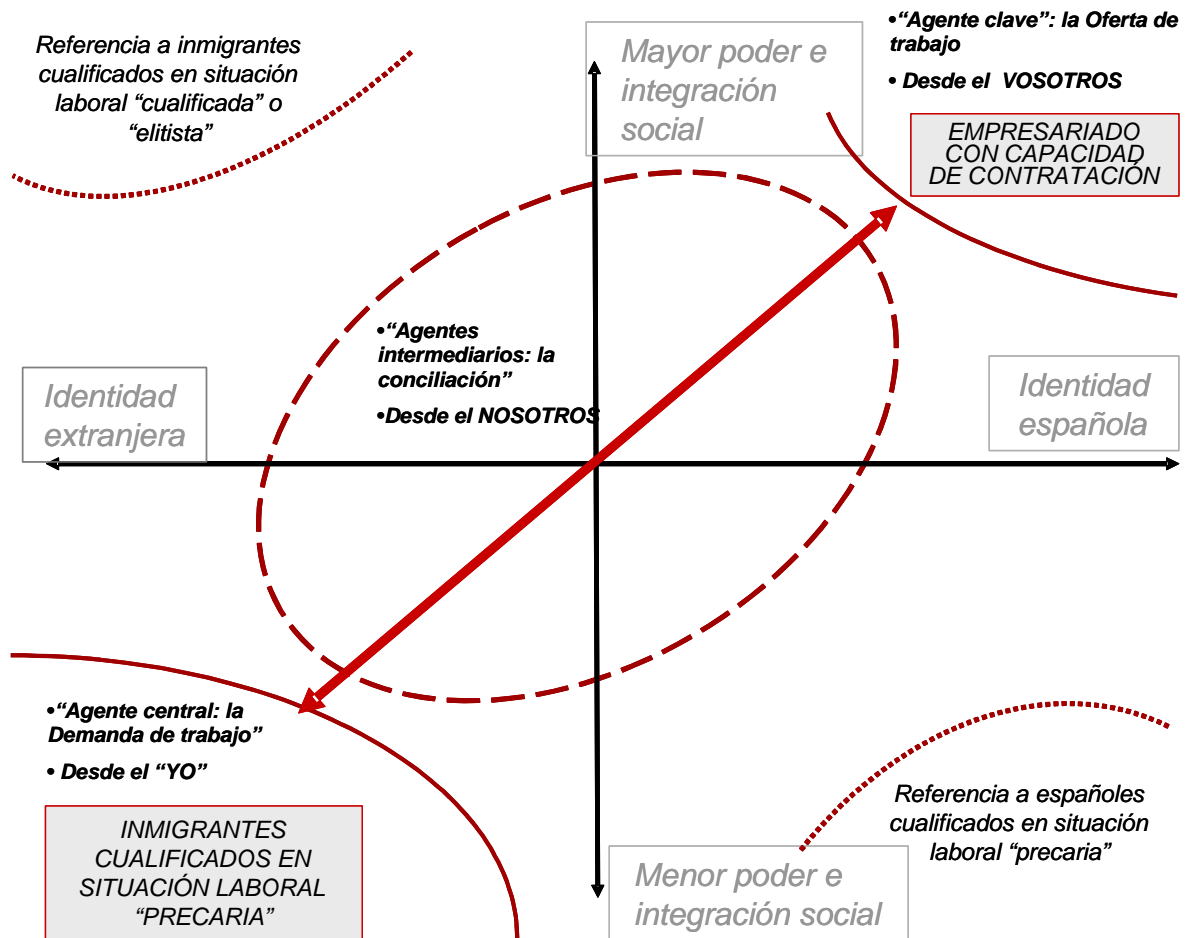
Referencia a inmigrantes cualificados en situación laboral “cualificada” o “elitista”

Mayor poder e integración social

•“Agente clave”: la Oferta de trabajo

• Desde el VOSOTROS

EMPRESARIADO CON CAPACIDAD DE CONTRATACIÓN

•“Agentes intermediarios: la conciliación”

•Desde el NOSOTROS

Identidad extranjera

Identidad española

•“Agente central: la Demanda de trabajo”

• Desde el “YO”

INMIGRANTES CUALIFICADOS EN SITUACIÓN LABORAL “PRECARIA”

Referencia a españoles cualificados en situación laboral “precaria”

Menor poder e integración social